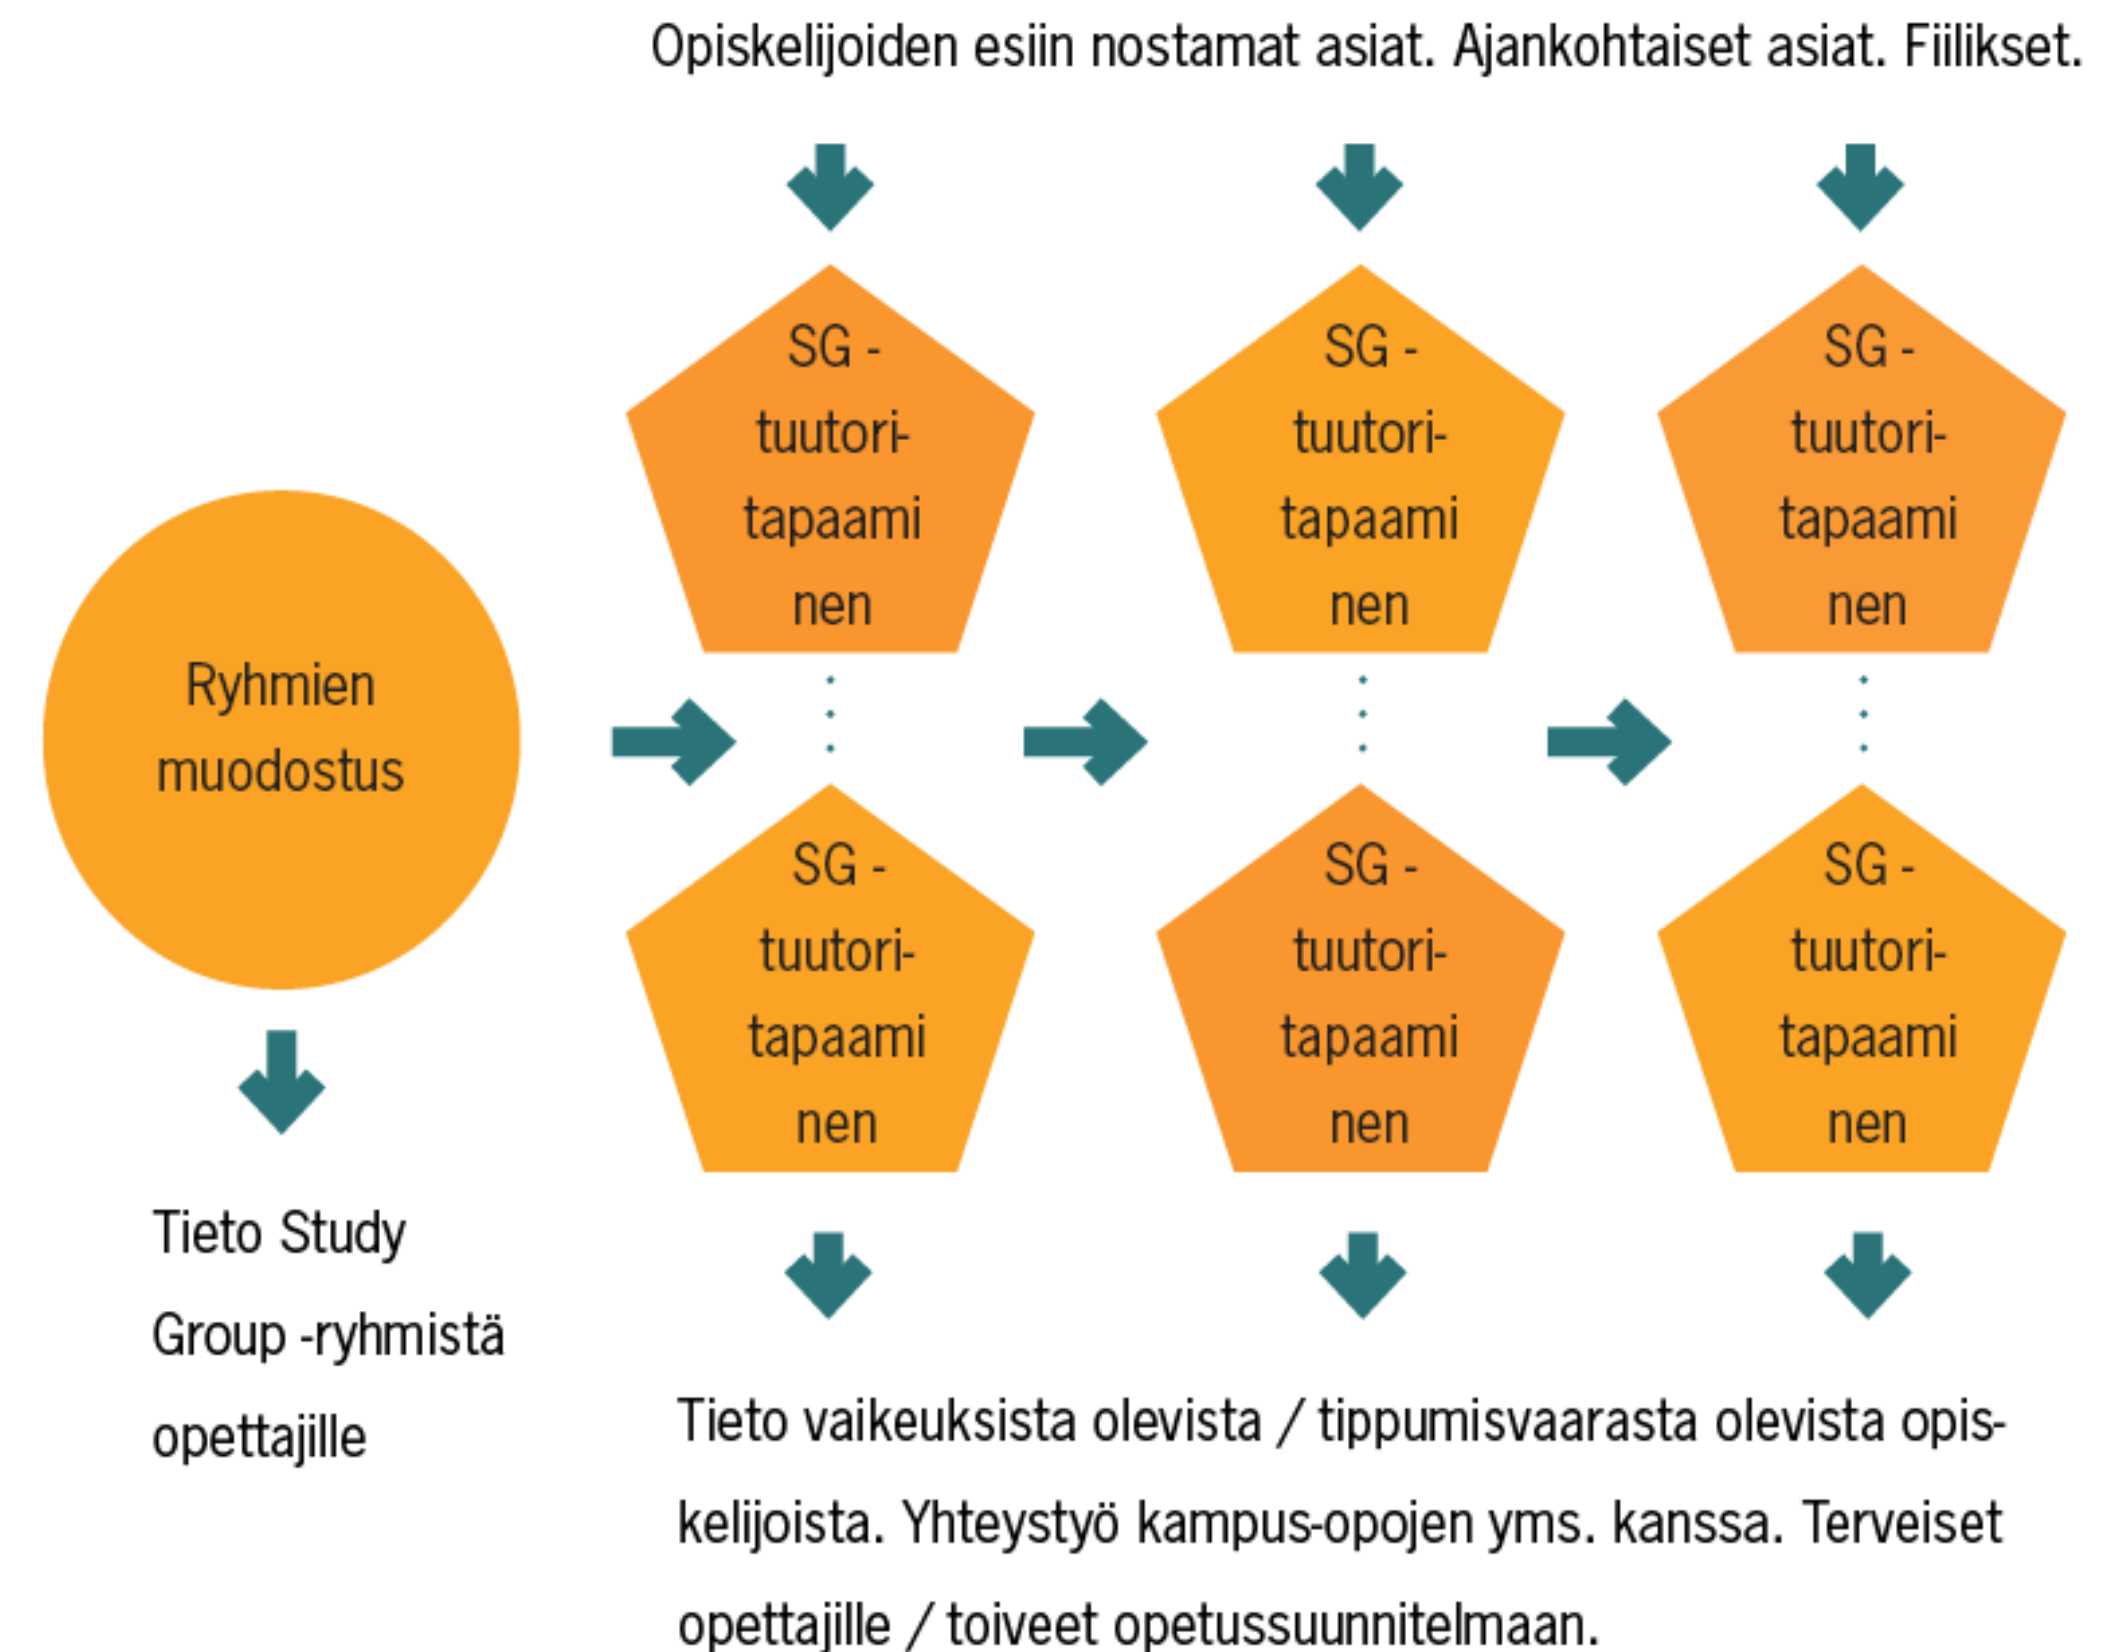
Opiskelijoiden esiin nostamat asiat. Ajankohtaiset asiat. Fiilikset.

SG - tuutori-tapaaminen

SG - tuutori-tapaaminen

SG - tuutori-tapaaminen

Ryhmien muodostus

SG - tuutori-tapaaminen

SG - tuutori-tapaaminen

SG - tuutori-tapaaminen

Tieto Study Group -ryhmistä opettajille

Tieto vaikeuksista olevista / tippumisvaarasta olevista opiskelijoista. Yhteystyö kampus-opojen yms. kanssa. Terveiset opettajille / toiveet opetussuunnitelmaan.